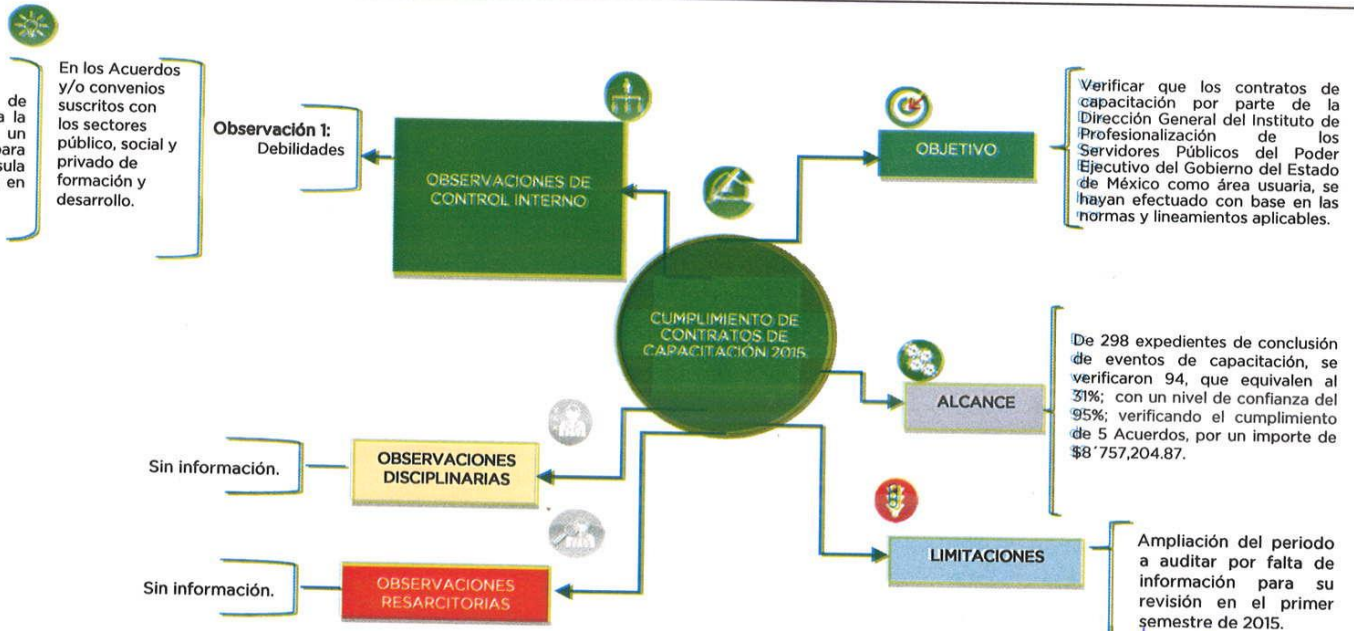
de
a la
un
para
sula
en

En los Acuerdos y/o convenios suscritos con los sectores público, social y privado de formación y desarrollo.

Observación 1:
Debilidades

OBSERVACIONES DE CONTROL INTERNO

OBJETIVO

Verificar que los contratos de capacitación por parte de la Dirección General del Instituto de Profesionalización de los Servidores Públicos del Poder Ejecutivo del Gobierno del Estado de México como área usuaria, se hayan efectuado con base en las normas y lineamientos aplicables.

CUMPLIMIENTO DE CONTRATOS DE CAPACITACIÓN 2015

ALCANCE

De 298 expedientes de conclusión de eventos de capacitación, se verificaron 94, que equivalen al 31%; con un nivel de confianza del 95%; verificando el cumplimiento de 5 Acuerdos, por un importe de $8´757,204.87.

Sin información.

OBSERVACIONES DISCIPLINARIAS

LIMITACIONES

Ampliación del periodo a auditar por falta de información para su revisión en el primer semestre de 2015.

Sin información.

OBSERVACIONES RESARCITORIAS